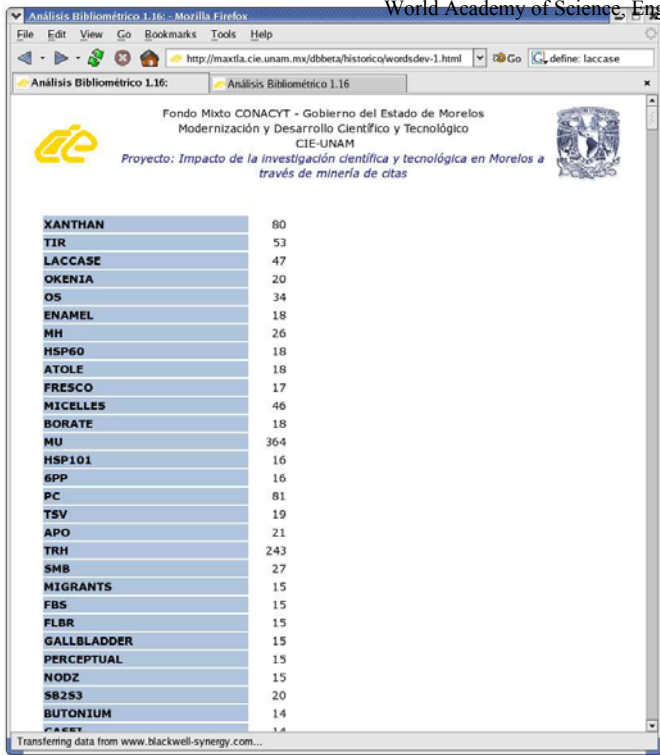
Análisis Bibliométrico 1.16: - Mozilla Firefox

World Academy of Science, Eng

File Edit View Go Bookmarks Tools Help

http://maxtla.cie.unam.mx/dbbeta/historico/wordsdev-1.html

Go

define: laccase

Análisis Bibliométrico 1.16:

Análisis Bibliométrico 1.16

Fondo Mixto CONACYT - Gobierno del Estado de Morelos
Modernización y Desarrollo Científico y Tecnológico
CIE-UNAM
Proyecto: Impacto de la investigación científica y tecnológica en Morelos a través de minería de citas

| | |
|---|---|
| XANTHAN | 80 |
| TIR | 53 |
| LACCASE | 47 |
| OKENIA | 20 |
| OS | 34 |
| ENAMEL | 18 |
| MH | 26 |
| HSP60 | 18 |
| ATOLE | 18 |
| FRESCO | 17 |
| MICELLES | 46 |
| BORATE | 18 |
| MU | 364 |
| HSP101 | 16 |
| 6PP | 16 |
| PC | 81 |
| TSV | 19 |
| APO | 21 |
| TRH | 243 |
| SMB | 27 |
| MIGRANTS | 15 |
| FBS | 15 |
| FLBR | 15 |
| GALLBLADDER | 15 |
| PERCEPTUAL | 15 |
| NODZ | 15 |
| SB2S3 | 20 |
| BUTONIUM | 14 |
| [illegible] | 14 |

Transferring data from www.blackwell-synergy.com...